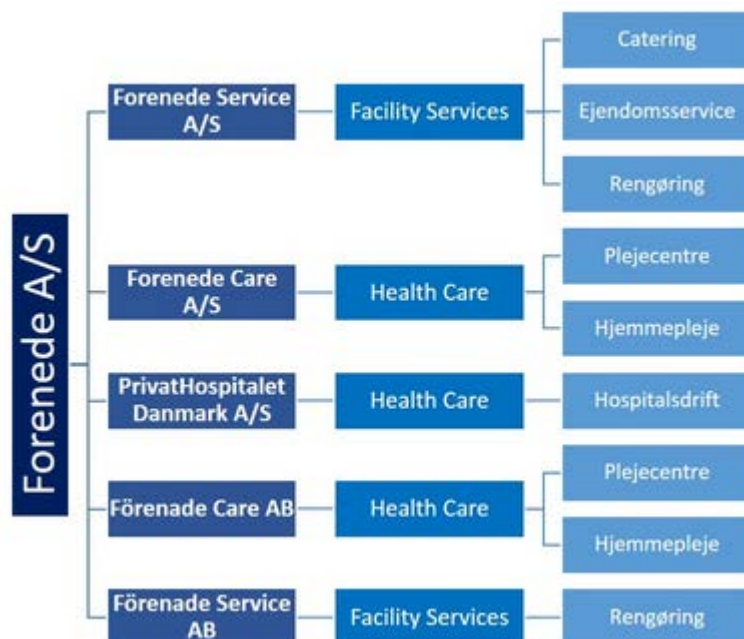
Forenede A/S

Forenede Service A/S

Facility Services

Catering

Ejendomsservice

Rengøring

Forenede Care A/S

Health Care

Plejecentre

Hjemmepleje

PrivatHospitalet Danmark A/S

Health Care

Hospitalsdrift

Förenade Care AB

Health Care

Plejecentre

Hjemmepleje

Förenade Service AB

Facility Services

Rengøring